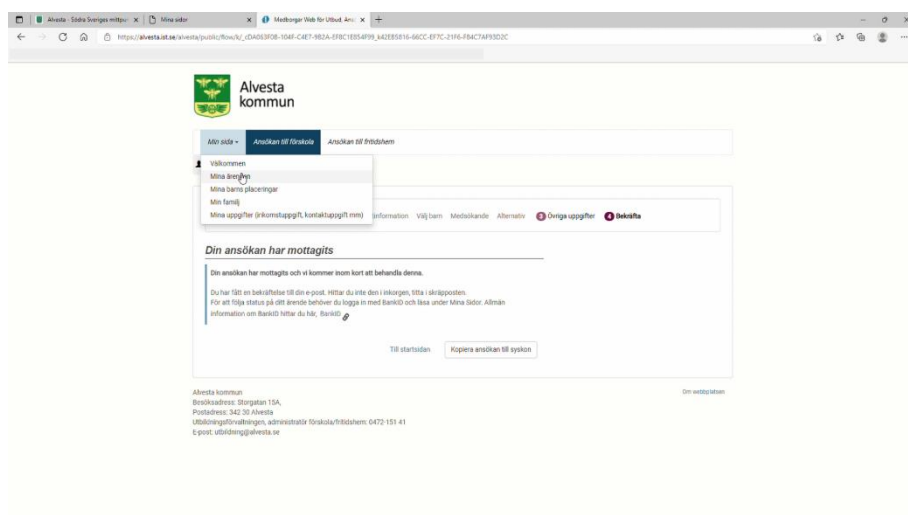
Alvesta - Södra Sveriges mittpu ×
Mina sidor ×
Medborgar Web för Utbud, Ans ×
+

https://alvesta.ist.se/alvesta/public/flow/k/_cDA063F08-104F-C4E7-982A-EF8C1E854F99_642E85816-66CC-EF7C-21F6-F84C7AF93D2C

Alvesta kommun

Min sida
Ansökan till förskola
Ansökan till fritidshem

Välkommen
Mina ärenden
Mina barns placeringar
Min familj
Mina uppgifter (inkomstuppgift, kontaktuppgift mm)

Information Välj barn Medsökande Alternativ 3 Övriga uppgifter 4 Bekräfta

Din ansökan har mottagits

Din ansökan har mottagits och vi kommer inom kort att behandla denna.

Du har fått en bekräftelse till din e-post. Hittar du inte den i inkorgen, titta i skräpposten.
För att följa status på ditt ärende behöver du logga in med BankID och läsa under Mina Sidor. Allmän information om BankID hittar du här, BankID

Till startsidan
Kopiera ansökan till syskon

Alvesta kommun
Besöksadress: Storgatan 15A,
Postadress: 342 30 Alvesta
Utbildningsförvaltningen, administratör förskola/fritidshem: 0472-151 41
E-post: utbildning@alvesta.se

Om webbplatsen